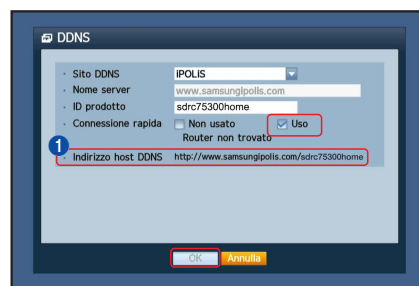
DDNS

Sito DDNS IPOLIS
Nome server www.samsungipolis.com
ID prodotto sdrc75300home
Connessione rapida Non usato Uso
Router non trovato
1
Indirizzo host DDNS http://www.samsungipolis.com/sdrc75300home

OK Annulla